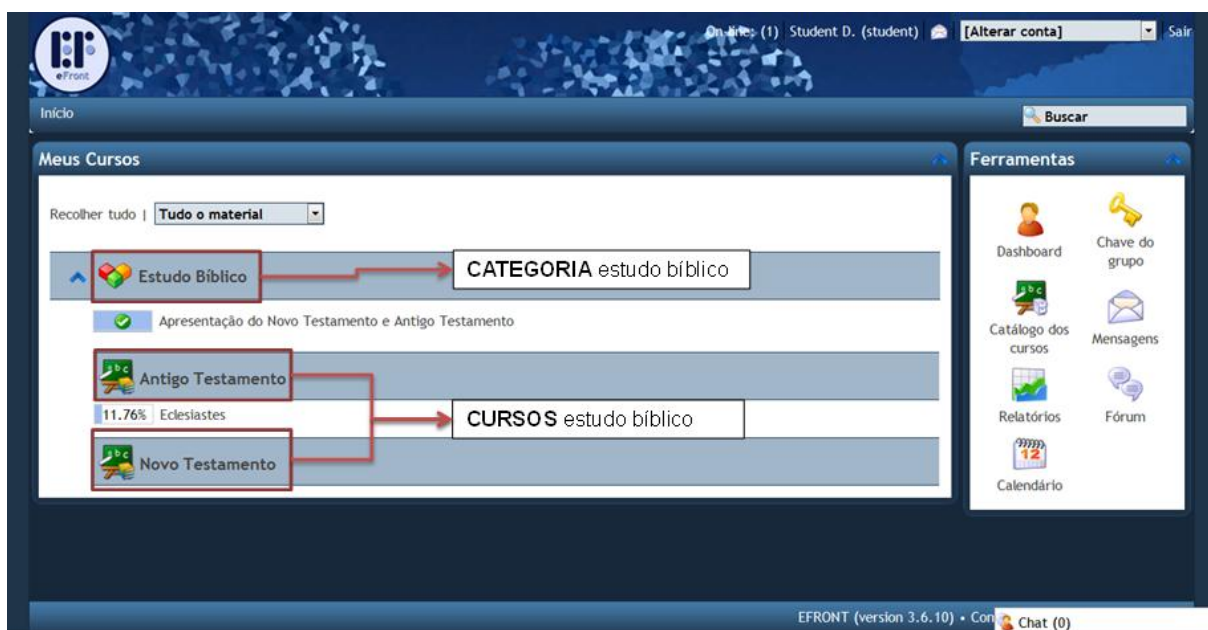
eFront

On-line: (1) Student D. (student) [Alterar conta] Sair

Início

Buscar

Meus Cursos

Recolher tudo | Tudo o material

Estudo Bíblico

CATEGORIA estudo bíblico

Apresentação do Novo Testamento e Antigo Testamento

Antigo Testamento

11.76% Eclesiastes

CURSOS estudo bíblico

Novo Testamento

Ferramentas

Dashboard

Chave do grupo

Catálogo dos cursos

Mensagens

Relatórios

Fórum

12

Calendário

EFRONT (version 3.6.10) • Con

Chat (0)